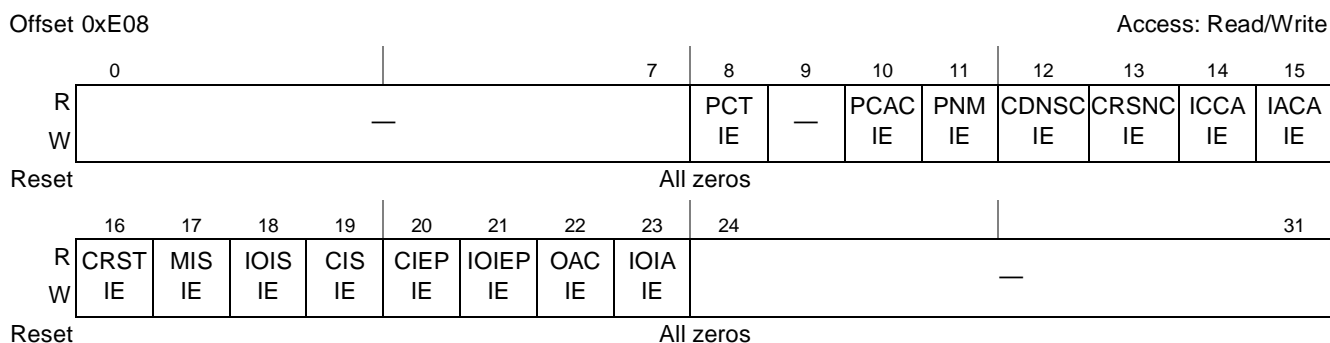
Offset 0xE08

Access: Read/Write

| | 0–7 | 8 | 9 | 10 | 11 | 12 | 13 | 14 | 15 |
|---|---|---|---|---|---|---|---|---|---|
| R W | — | PCT IE | — | PCAC IE | PNM IE | CDNSC IE | CRSNC IE | ICCA IE | IACA IE |
| Reset | All zeros | | | | | | | | |

| | 16 | 17 | 18 | 19 | 20 | 21 | 22 | 23 | 24–31 |
|---|---|---|---|---|---|---|---|---|---|
| R W | CRST IE | MIS IE | IOIS IE | CIS IE | CIEP IE | IOIEP IE | OAC IE | IOIA IE | — |
| Reset | All zeros | | | | | | | | |